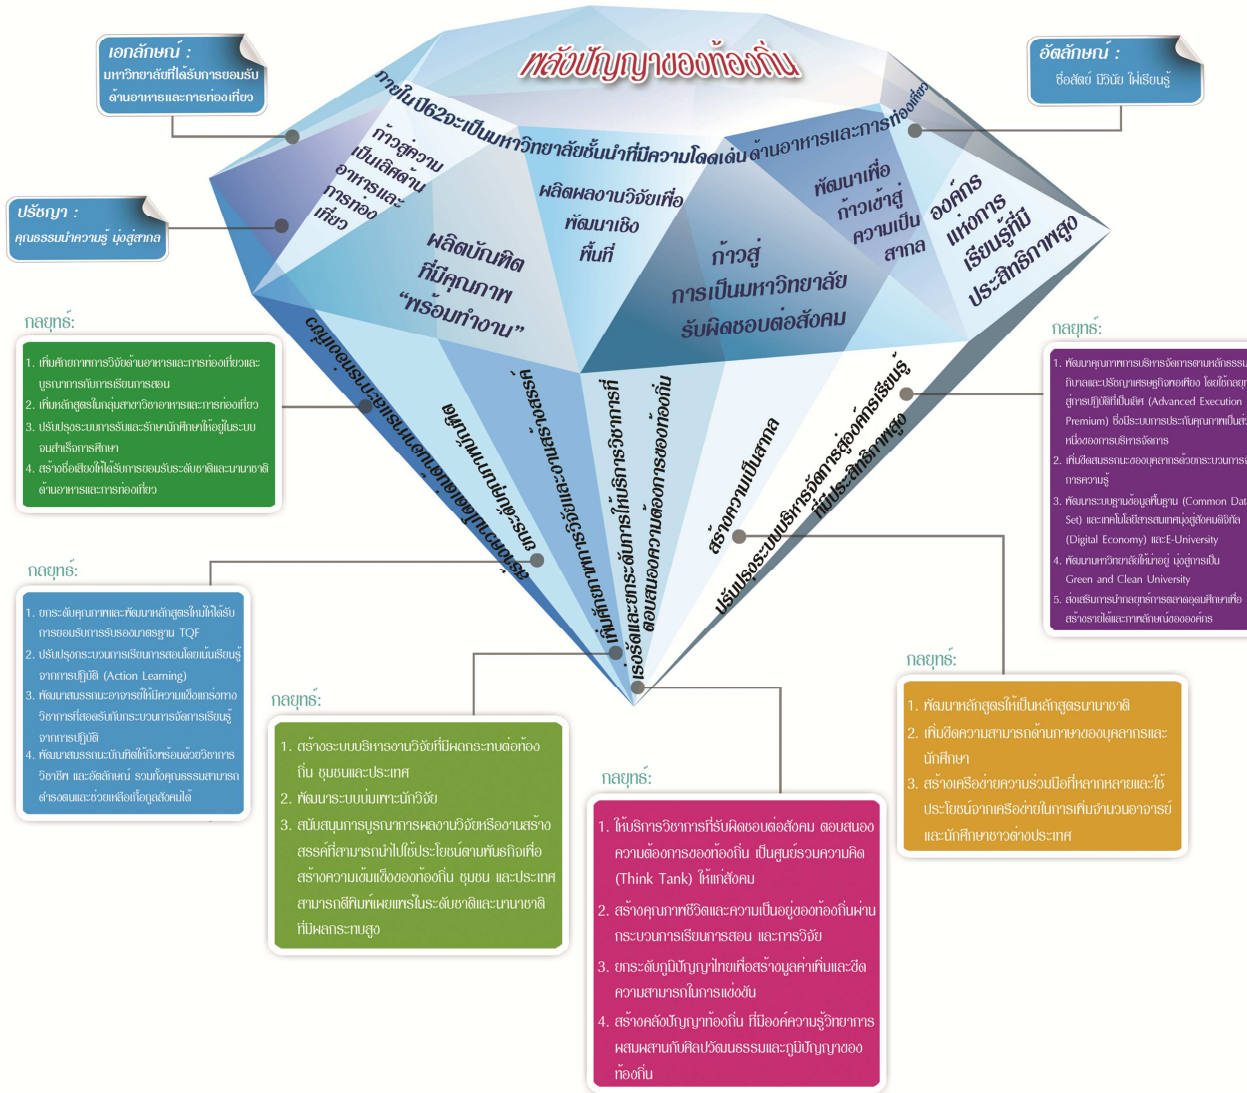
พลังปัญญาของท้องถิ่น

เอกลักษณ์ :
มหาวิทยาลัยที่ได้รับการยอมรับด้านอาหารและการท่องเที่ยว

อัตลักษณ์ :
ซื่อสัตย์ มีวินัย ใฝ่เรียนรู้

ปรัชญา :
คุณธรรมนำความรู้ มุ่งสู่สากล

ภายในปี62จะเป็นมหาวิทยาลัยชั้นนำที่มีความโดดเด่นด้านอาหารและการท่องเที่ยว

ก้าวสู่ความเป็นเลิศด้านอาหารและการท่องเที่ยว

ผลิตบัณฑิตที่มีคุณภาพ "พร้อมทำงาน"

ผลิตผลงานวิจัยเพื่อพัฒนาเชิงพื้นที่

ก้าวสู่การเป็นมหาวิทยาลัยรับผิดชอบต่อสังคม

พัฒนาเพื่อก้าวเข้าสู่ความเป็นสากล

องค์กรแห่งการเรียนรู้ที่มีประสิทธิภาพสูง

สร้างความโดดเด่นด้านอาหารและการท่องเที่ยว

ผลิตบัณฑิตที่มีคุณภาพ

สร้างสรรค์งานวิจัยและนวัตกรรม

เสริมสร้างการให้บริการวิชาการที่ตอบสนองความต้องการของท้องถิ่น

สร้างความเป็นสากล

ปรับประสิทธิภาพการบริหารจัดการสู่องค์กรเรียนรู้ที่มีประสิทธิภาพสูง

กลยุทธ์:
1. เพิ่มศักยภาพการวิจัยด้านอาหารและการท่องเที่ยวและบูรณาการกับการเรียนการสอน
2. เพิ่มหลักสูตรในกลุ่มสาขาวิชาอาหารและการท่องเที่ยว
3. ปรับปรุงระบบการรับและรักษานักศึกษาให้อยู่ในระบบจนสำเร็จการศึกษา
4. สร้างชื่อเสียงให้ได้รับการยอมรับระดับชาติและนานาชาติด้านอาหารและการท่องเที่ยว

กลยุทธ์:
1. ยกระดับคุณภาพและพัฒนาหลักสูตรใหม่ให้ได้รับการยอมรับการรับรองมาตรฐาน TQF
2. ปรับปรุงกระบวนการเรียนการสอนโดยเน้นเรียนรู้จากการปฏิบัติ (Action Learning)
3. พัฒนาสมรรถนะอาจารย์ให้มีความเข้มแข็งทางวิชาการที่สอดรับกับกระบวนการจัดการเรียนรู้จากการปฏิบัติ
4. พัฒนาสมรรถนะบัณฑิตให้ทั้งพร้อมด้วยวิชาการ วิชาชีพ และอัตลักษณ์ รวมทั้งคุณธรรมสามารถดำรงตนและช่วยเหลือผู้อื่นในสังคมได้

กลยุทธ์:
1. สร้างระบบบริหารงานวิจัยที่มีผลกระทบต่อท้องถิ่น ชุมชนและประเทศ
2. พัฒนาระบบบ่มเพาะนักวิจัย
3. สนับสนุนการบูรณาการผลงานวิจัยหรืองานสร้างสรรค์ที่สามารถนำไปใช้ประโยชน์ตามพันธกิจเพื่อสร้างความเข้มแข็งของท้องถิ่น ชุมชน และประเทศ สามารถตีพิมพ์เผยแพร่ในระดับชาติและนานาชาติที่มีผลกระทบสูง

กลยุทธ์:
1. ให้บริการวิชาการที่รับผิดชอบต่อสังคม ตอบสนองความต้องการของท้องถิ่น เป็นศูนย์รวมความคิด (Think Tank) ให้แก่สังคม
2. สร้างคุณภาพชีวิตและความเป็นอยู่ของท้องถิ่นผ่านกระบวนการเรียนการสอน และการวิจัย
3. ยกระดับภูมิปัญญาไทยเพื่อสร้างมูลค่าเพิ่มและขีดความสามารถในการแข่งขัน
4. สร้างคลังปัญญาท้องถิ่น ที่มีองค์ความรู้วิทยาการผสมผสานกับศิลปวัฒนธรรมและภูมิปัญญาของท้องถิ่น

กลยุทธ์:
1. พัฒนาหลักสูตรให้เป็นหลักสูตรนานาชาติ
2. เพิ่มขีดความสามารถด้านภาษาของบุคลากรและนักศึกษา
3. สร้างเครือข่ายความร่วมมือที่หลากหลายและใช้ประโยชน์จากเครือข่ายในการเพิ่มจำนวนอาจารย์และนักศึกษาชาวต่างประเทศ

กลยุทธ์:
1. พัฒนาคุณภาพการบริหารจัดการตามหลักธรรมาภิบาลและปรัชญาเศรษฐกิจพอเพียง โดยใช้กลยุทธ์การปฏิบัติที่เป็นเลิศ (Advanced Execution Premium) ซึ่งมีระบบการประกันคุณภาพเป็นส่วนหนึ่งของการบริหารจัดการ
2. เพิ่มขีดสมรรถนะของบุคลากรด้วยกระบวนการการความรู้
3. พัฒนาระบบฐานข้อมูลพื้นฐาน (Common Data Set) และเทคโนโลยีสารสนเทศมุ่งสู่สังคมดิจิทัล (Digital Economy) และE-University
4. พัฒนามหาวิทยาลัยให้น่าอยู่ มุ่งสู่การเป็น Green and Clean University
5. ส่งเสริมการนำกลยุทธ์การตลาดอุดมศึกษาเพื่อสร้างรายได้และภาพลักษณ์ขององค์กร